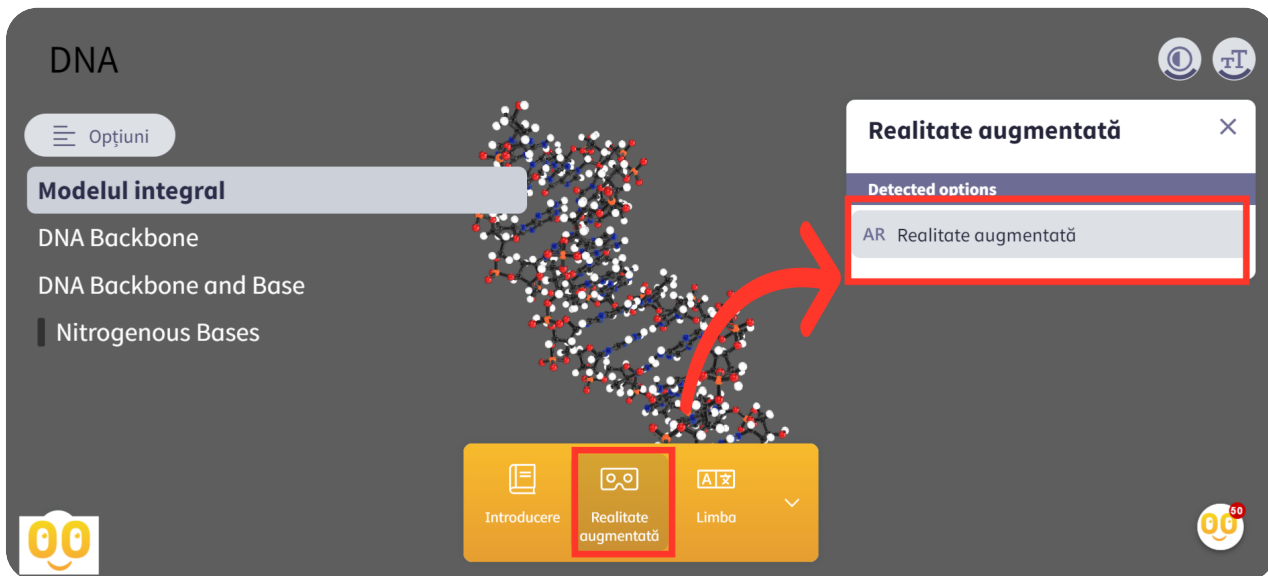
DNA

Opțiuni

Modelul integral

DNA Backbone

DNA Backbone and Base

Nitrogenous Bases

Realitate augmentată

Detected options

AR Realitate augmentată

Introducere

Realitate augmentată

A 文 Limba

50